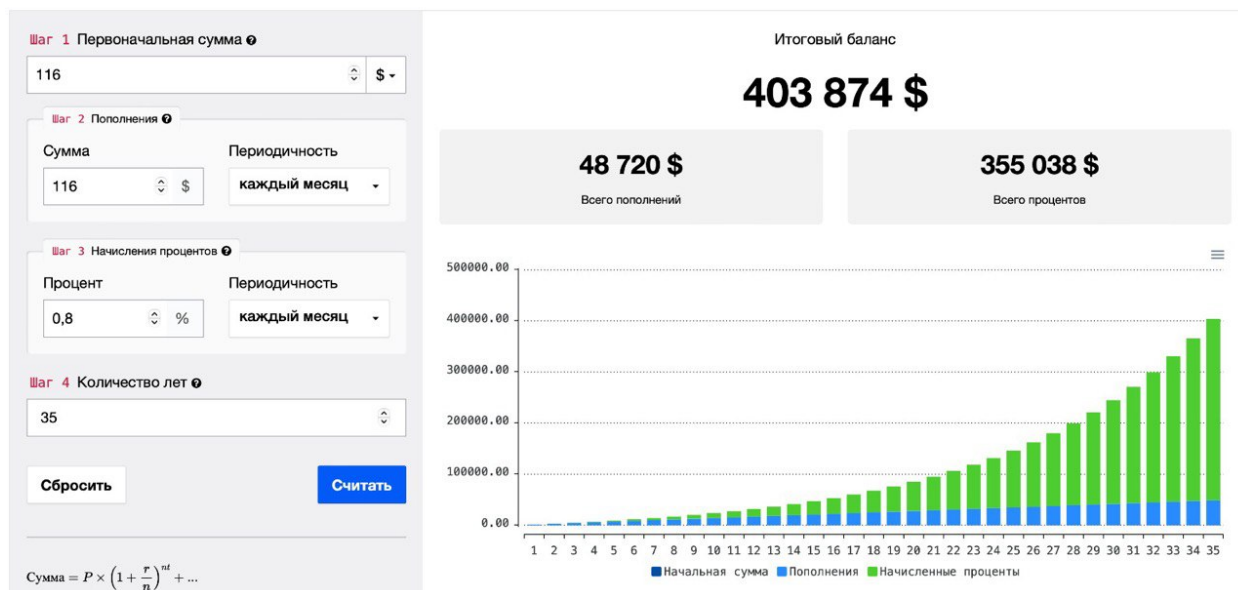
Шаг 1 Первоначальная сумма

116

$

Шаг 2 Пополнения

Сумма

116

$

Периодичность

каждый месяц

Шаг 3 Начисления процентов

Процент

0,8

%

Периодичность

каждый месяц

Шаг 4 Количество лет

35

Сбросить

Считать

Сумма $= P \times \left(1 + \frac{r}{n}\right)^{nt} + ...$

Итоговый баланс

403 874 $

48 720 $

Всего пополнений

355 038 $

Всего процентов

500000.00
400000.00
300000.00
200000.00
100000.00
0.00

1 2 3 4 5 6 7 8 9 10 11 12 13 14 15 16 17 18 19 20 21 22 23 24 25 26 27 28 29 30 31 32 33 34 35

Начальная сумма Пополнения Начисленные проценты